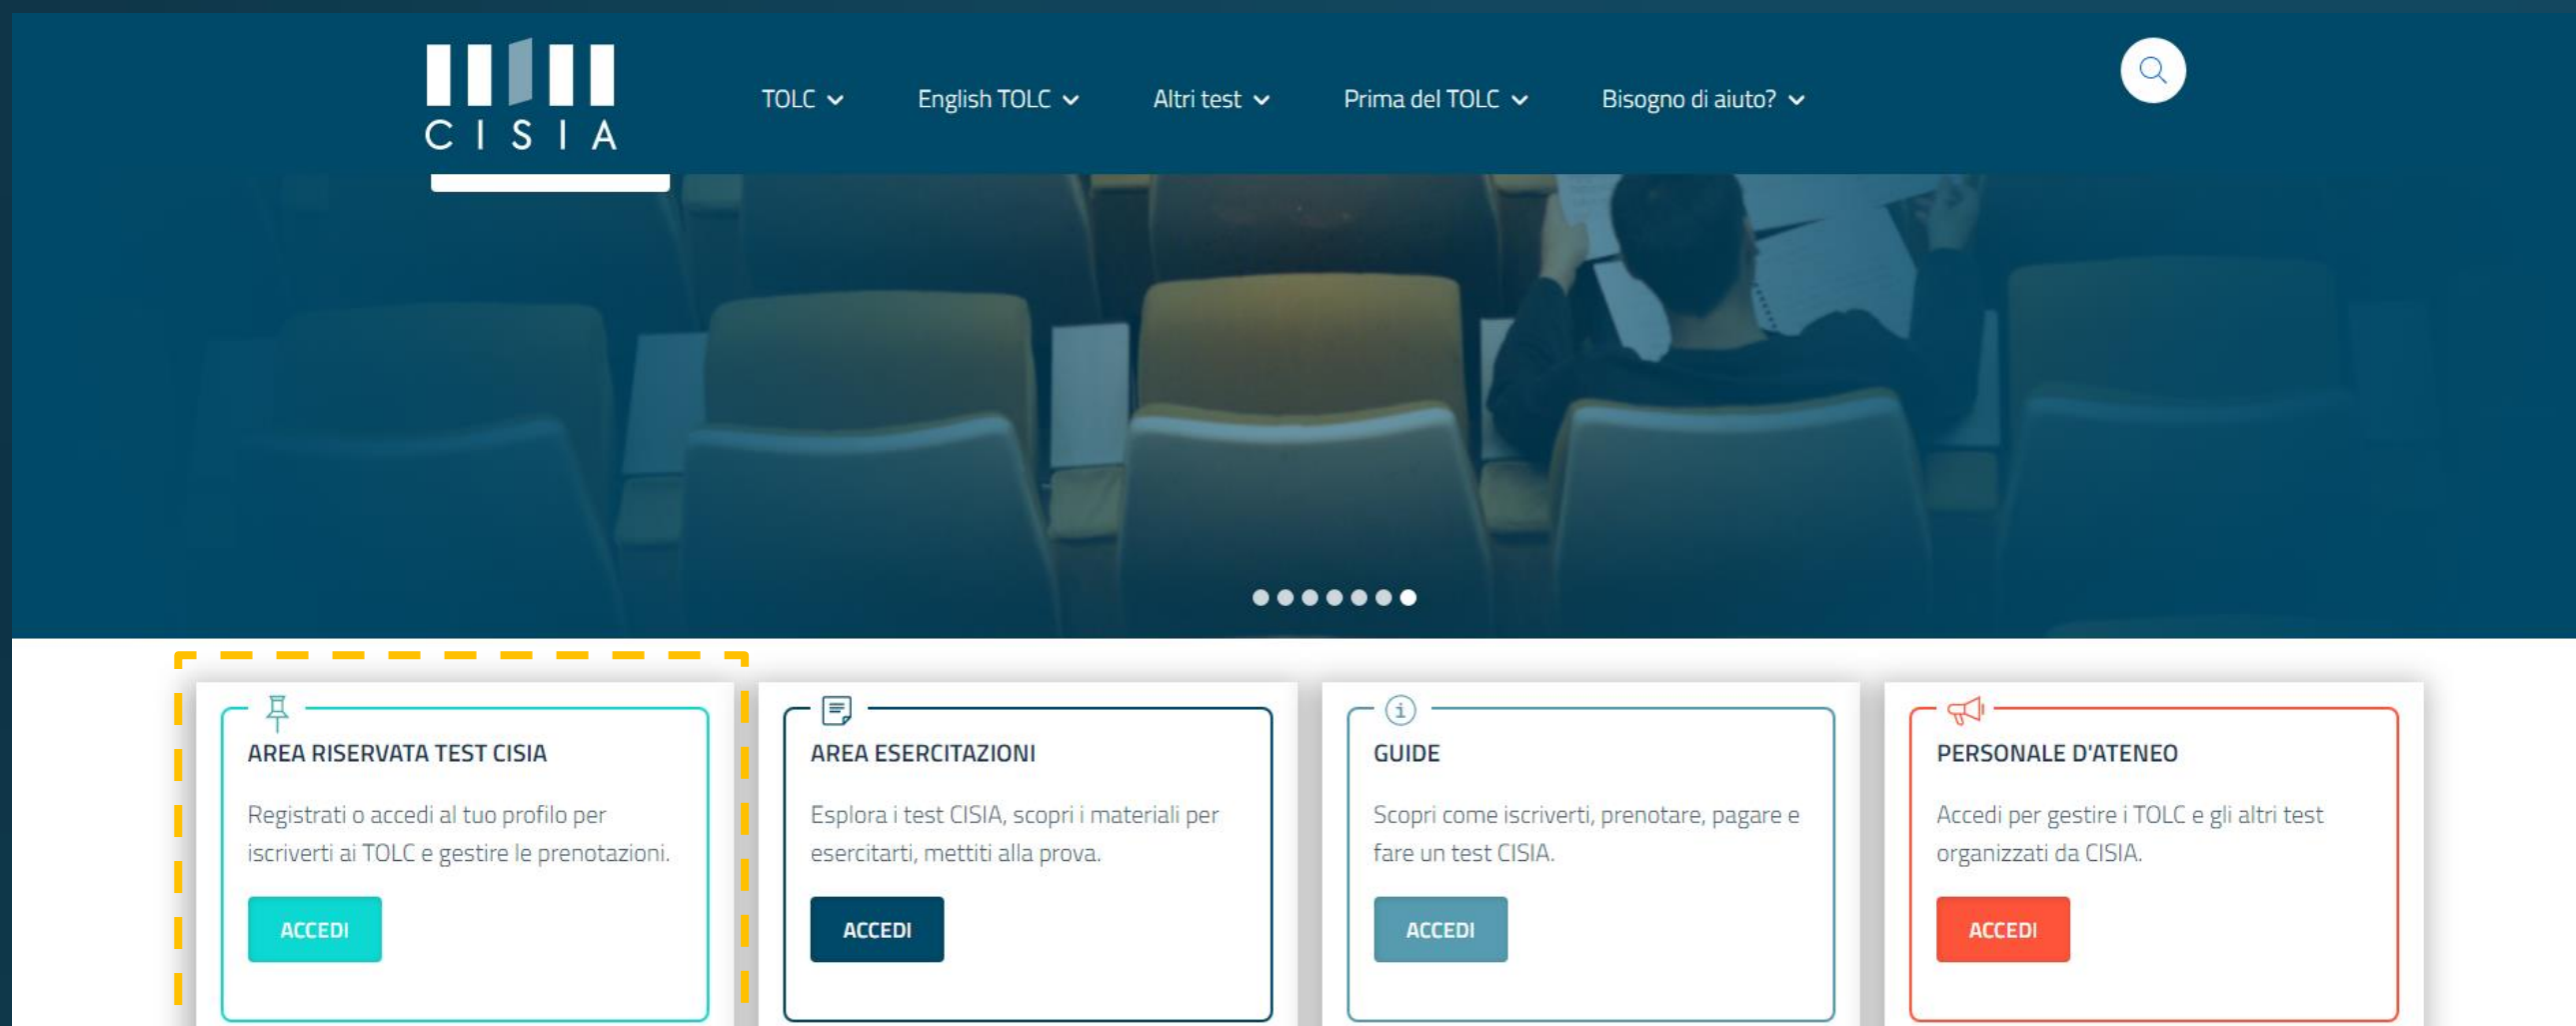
CISIA

TOLC English TOLC Altri test Prima del TOLC Bisogno di aiuto?

AREA RISERVATA TEST CISIA

Registrati o accedi al tuo profilo per iscriverti ai TOLC e gestire le prenotazioni.

ACCEDI

AREA ESERCITAZIONI

Esplora i test CISIA, scopri i materiali per esercitarti, mettiti alla prova.

ACCEDI

GUIDE

Scopri come iscriverti, prenotare, pagare e fare un test CISIA.

ACCEDI

PERSONALE D'ATENEO

Accedi per gestire i TOLC e gli altri test organizzati da CISIA.

ACCEDI